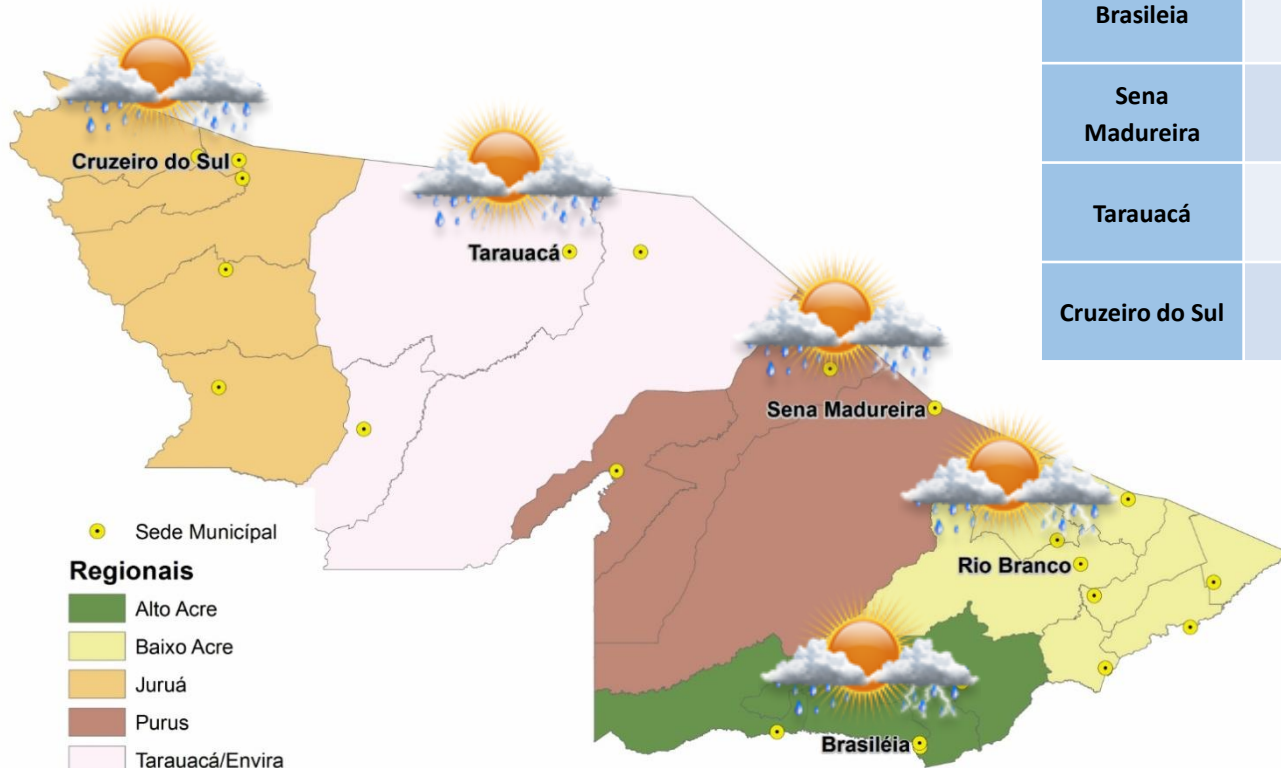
| Brasileia | |
|---|---|
| Sena Madureira | |
| Tarauacá | |
| Cruzeiro do Sul | |

Cruzeiro do Sul

Tarauacá

Sena Madureira

Rio Branco

Brasiléia

Sede Municípal

Regionais

Alto Acre

Baixo Acre

Juruá

Purus

Tarauacá/Envira